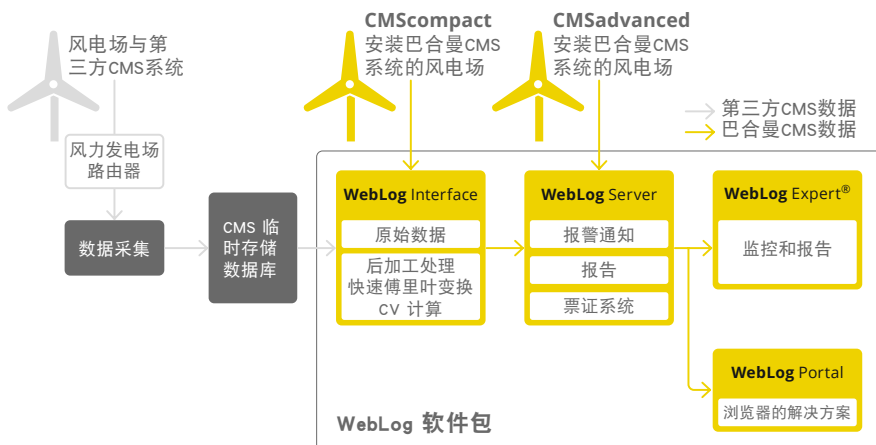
风电场与第三方CMS系统

CMScompact
安装巴合曼CMS系统的风电场

CMSadvanced
安装巴合曼CMS系统的风电场

第三方CMS数据
巴合曼CMS数据

风力发电场路由器

数据采集

CMS 临时存储数据库

WebLog Interface
原始数据
后加工处理
快速傅里叶变换
CV 计算

WebLog Server
报警通知
报告
票证系统

WebLog Expert®
监控和报告

WebLog Portal
浏览器的解决方案

WebLog 软件包